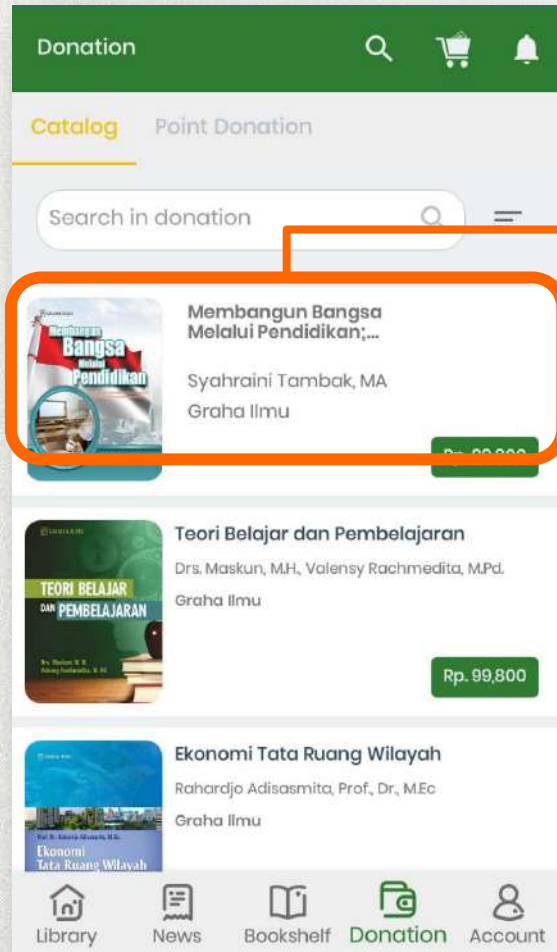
Donation

Catalog Point Donation

Search in donation

Membangun Bangsa Melalui Pendidikan;...
Syahraini Tambak, MA
Graha Ilmu
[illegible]

Membangun Bangsa Melalui Pendidikan

Teori Belajar dan Pembelajaran
Drs. Maskun, M.H., Valensy Rachmedita, M.Pd.
Graha Ilmu
Rp. 99,800

TEORI BELAJAR DAN PEMBELAJARAN

Ekonomi Tata Ruang Wilayah
Rahardjo Adisasmita, Prof., Dr., M.Ec
Graha Ilmu

Ekonomi Tata Ruang Wilayah

Library News Bookshelf Donation Account